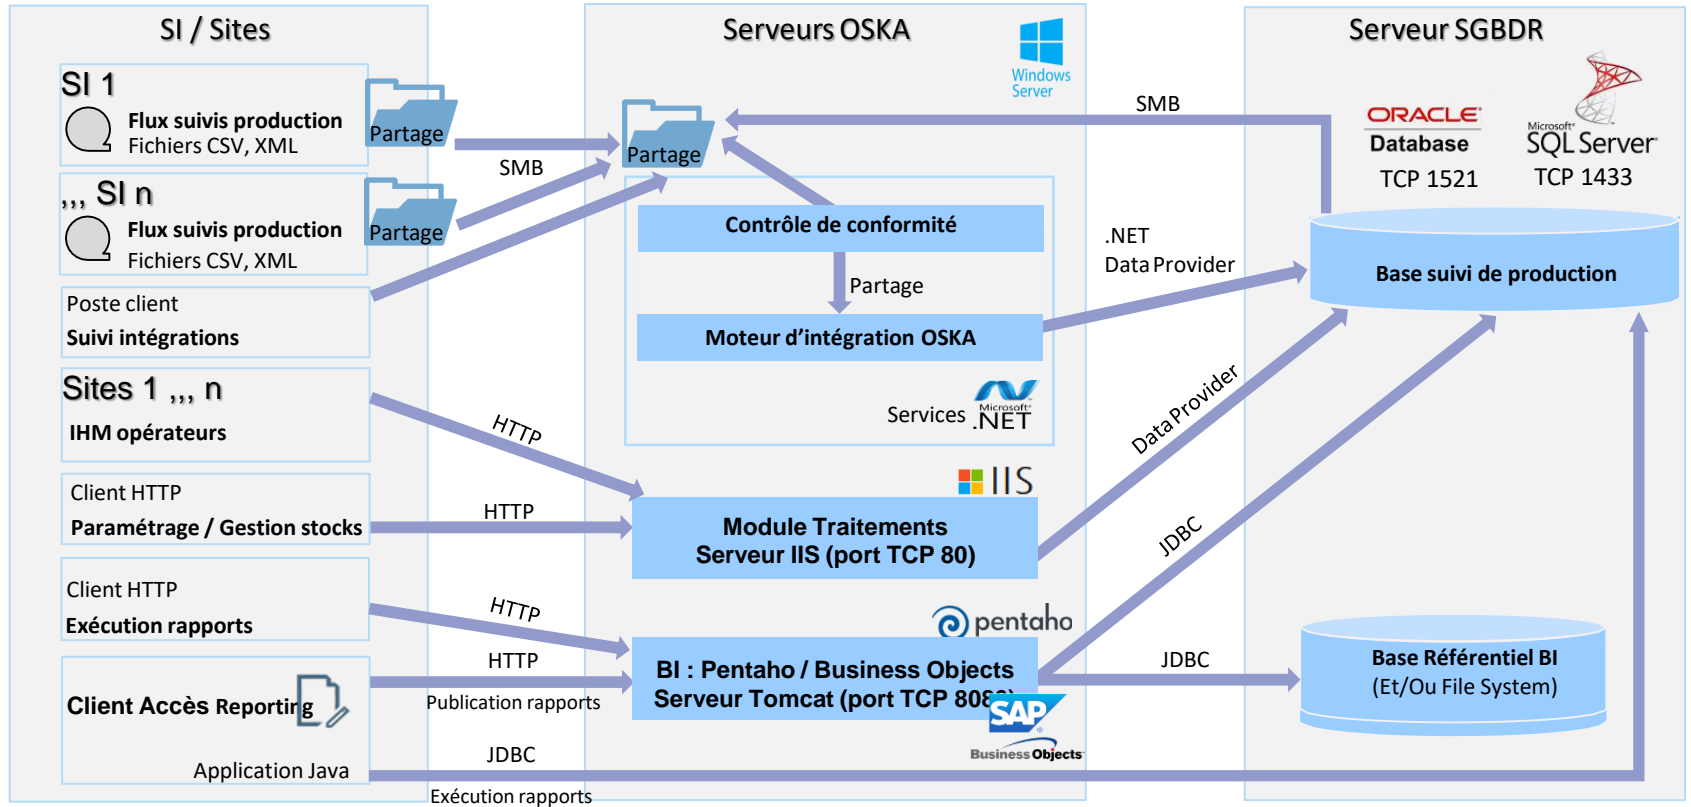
SI / Sites

SI 1
Flux suivis production
Fichiers CSV, XML

Partage

,,, SI n
Flux suivis production
Fichiers CSV, XML

Partage

Poste client
Suivi intégrations

Sites 1 ,,, n
IHM opérateurs

Client HTTP
Paramétrage / Gestion stocks

Client HTTP
Exécution rapports

Client Accès Reporting

Application Java

Serveurs OSKA

Windows Server

Partage

SMB

Contrôle de conformité

Partage

Moteur d'intégration OSKA

Services Microsoft .NET

HTTP

HTTP

IIS

Module Traitements
Serveur IIS (port TCP 80)

HTTP

pentaho

HTTP

Publication rapports

BI : Pentaho / Business Objects
Serveur Tomcat (port TCP 808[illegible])

SAP
Business Objects

JDBC

Exécution rapports

Serveur SGBDR

SMB

ORACLE
Database
TCP 1521

Microsoft SQL Server
TCP 1433

.NET
Data Provider

Base suivi de production

Data Provider

JDBC

JDBC

Base Référentiel BI
(Et/Ou File System)